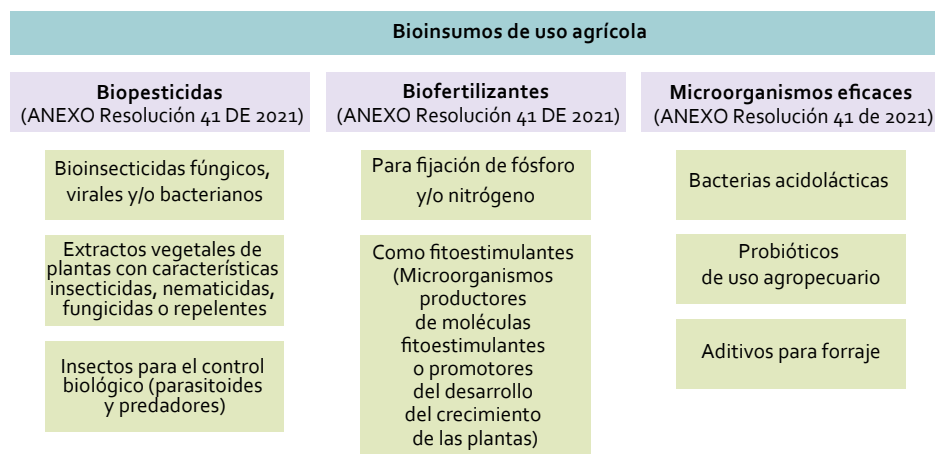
Bioinsumos de uso agrícola

Biopesticidas
(ANEXO Resolución 41 DE 2021)

Bioinsecticidas fúngicos, virales y/o bacterianos

Extractos vegetales de plantas con características insecticidas, nematicidas, fungicidas o repelentes

Insectos para el control biológico (parasitoides y predadores)

Biofertilizantes
(ANEXO Resolución 41 DE 2021)

Para fijación de fósforo y/o nitrógeno

Como fitoestimulantes (Microorganismos productores de moléculas fitoestimulantes o promotores del desarrollo del crecimiento de las plantas)

Microorganismos eficaces
(ANEXO Resolución 41 de 2021)

Bacterias acidolácticas

Probióticos de uso agropecuario

Aditivos para forraje